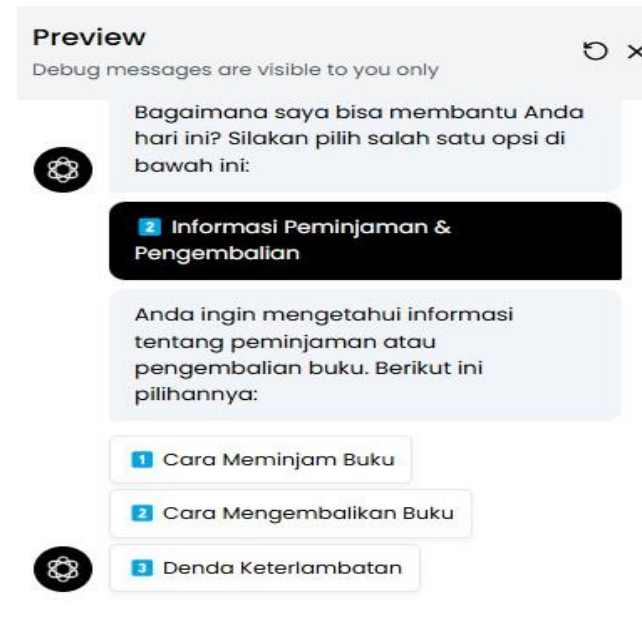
Preview

Debug messages are visible to you only

Bagaimana saya bisa membantu Anda hari ini? Silakan pilih salah satu opsi di bawah ini:

2 Informasi Peminjaman & Pengembalian

Anda ingin mengetahui informasi tentang peminjaman atau pengembalian buku. Berikut ini pilihannya:

1 Cara Meminjam Buku

2 Cara Mengembalikan Buku

3 Denda Keterlambatan